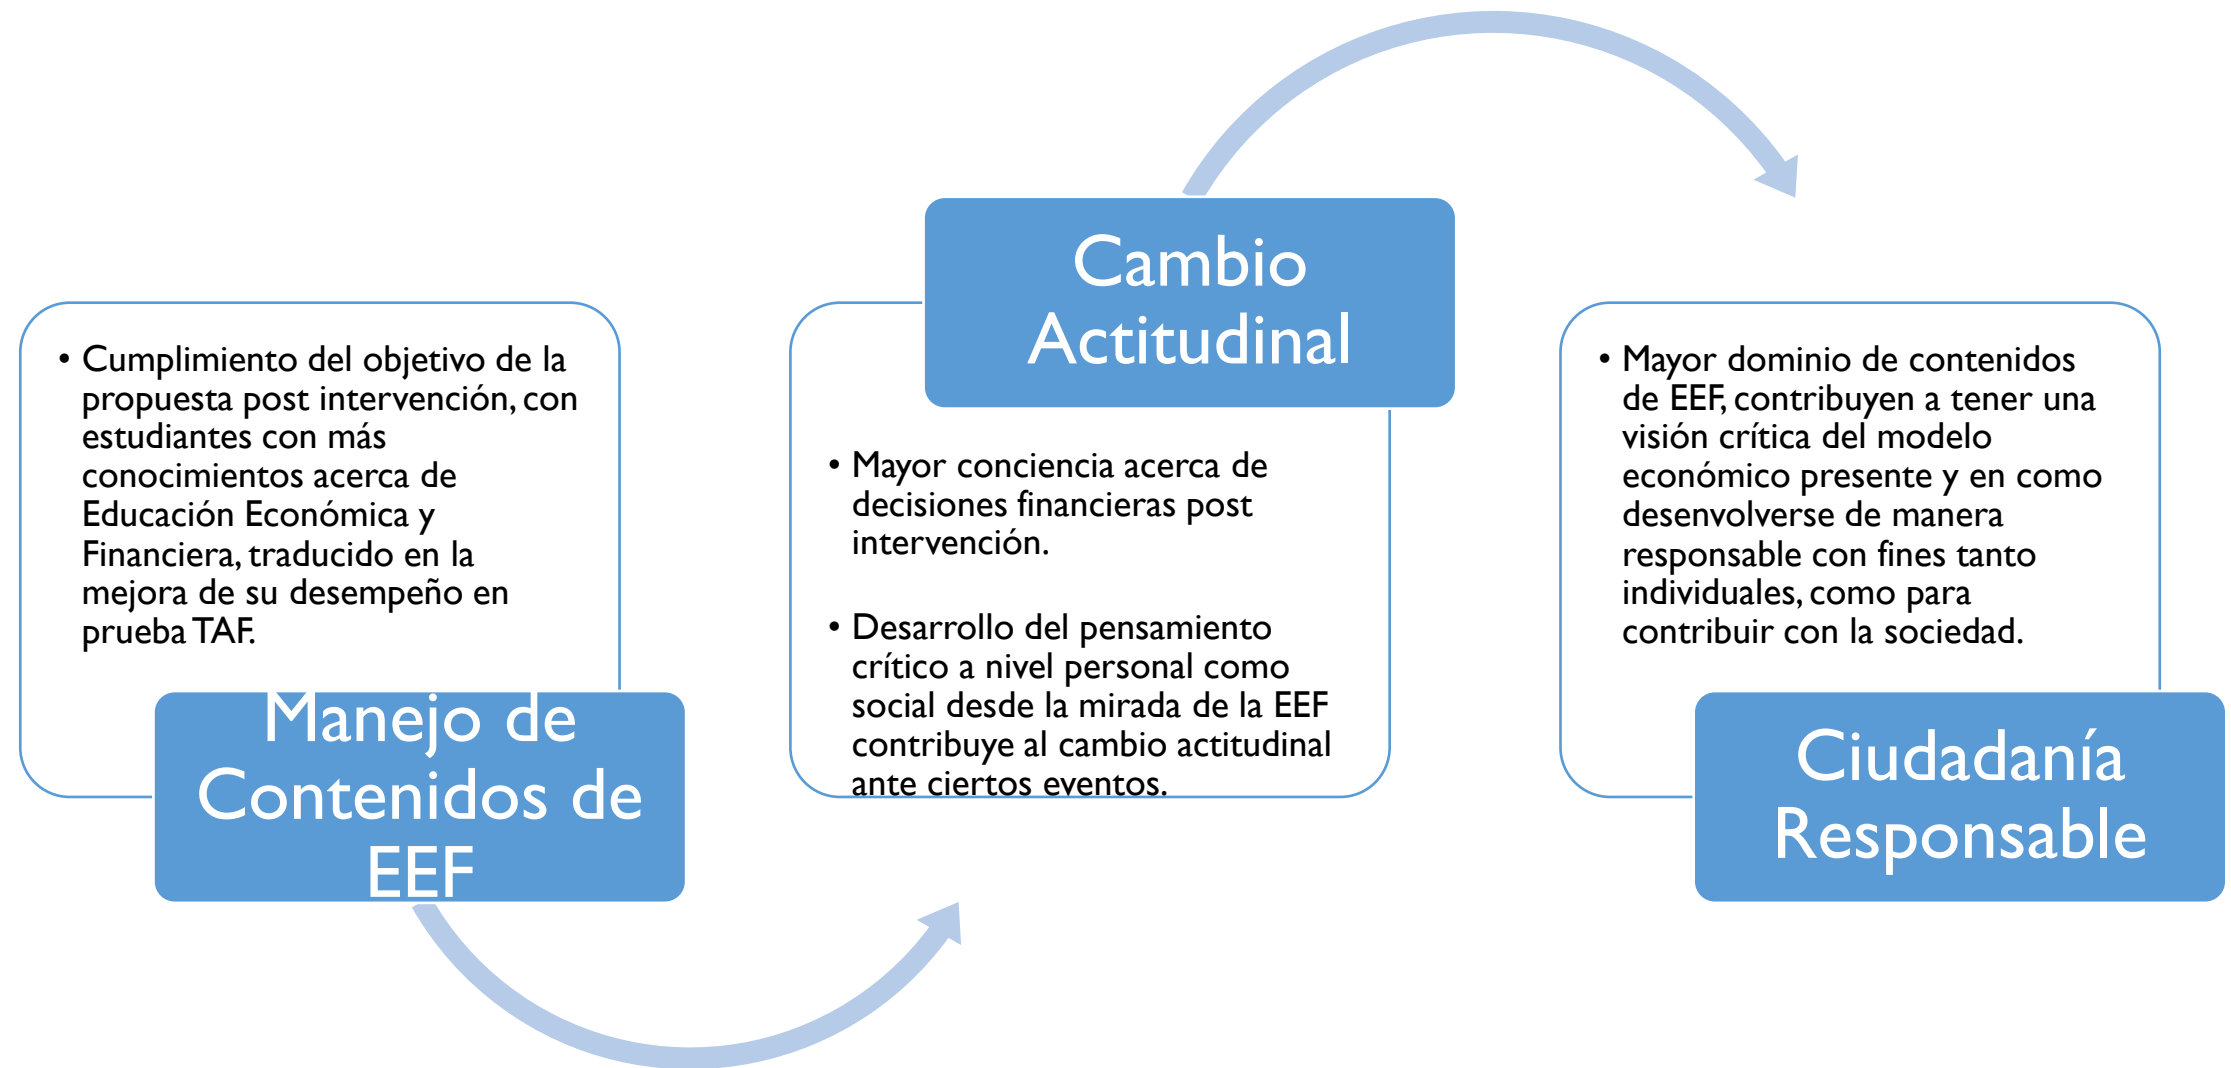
• Cumplimiento del objetivo de la propuesta post intervención, con estudiantes con más conocimientos acerca de Educación Económica y Financiera, traducido en la mejora de su desempeño en prueba TAF.

Manejo de Contenidos de EEF

Cambio Actitudinal

• Mayor conciencia acerca de decisiones financieras post intervención.

• Desarrollo del pensamiento crítico a nivel personal como social desde la mirada de la EEF contribuye al cambio actitudinal ante ciertos eventos.

• Mayor dominio de contenidos de EEF, contribuyen a tener una visión crítica del modelo económico presente y en como desenvolverse de manera responsable con fines tanto individuales, como para contribuir con la sociedad.

Ciudadanía Responsable